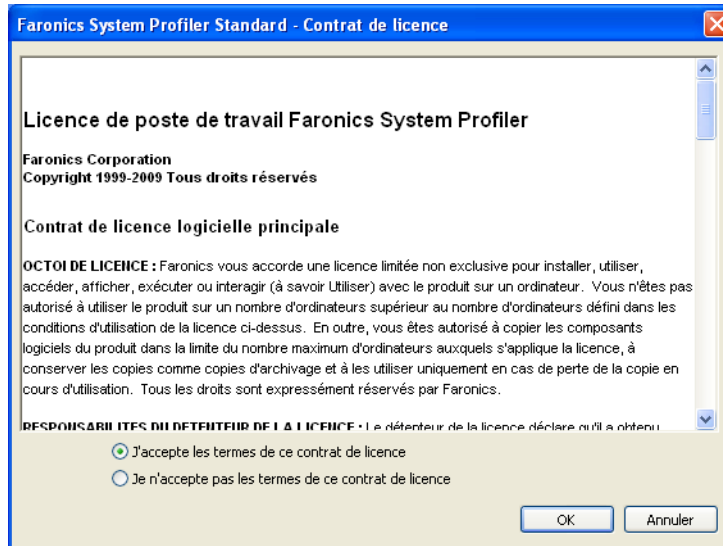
Faronics System Profiler Standard - Contrat de licence

Licence de poste de travail Faronics System Profiler

Faronics Corporation
Copyright 1999-2009 Tous droits réservés

Contrat de licence logicielle principale

OCTOI DE LICENCE : Faronics vous accorde une licence limitée non exclusive pour installer, utiliser, accéder, afficher, exécuter ou interagir (à savoir Utiliser) avec le produit sur un ordinateur. Vous n'êtes pas autorisé à utiliser le produit sur un nombre d'ordinateurs supérieur au nombre d'ordinateurs défini dans les conditions d'utilisation de la licence ci-dessus. En outre, vous êtes autorisé à copier les composants logiciels du produit dans la limite du nombre maximum d'ordinateurs auxquels s'applique la licence, à conserver les copies comme copies d'archivage et à les utiliser uniquement en cas de perte de la copie en cours d'utilisation. Tous les droits sont expressément réservés par Faronics.

RESPONSABILITES DU DETENTEUR DE LA LICENCE : Le détenteur de la licence déclare qu'il a obtenu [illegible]

J'accepte les termes de ce contrat de licence

Je n'accepte pas les termes de ce contrat de licence

OK

Annuler